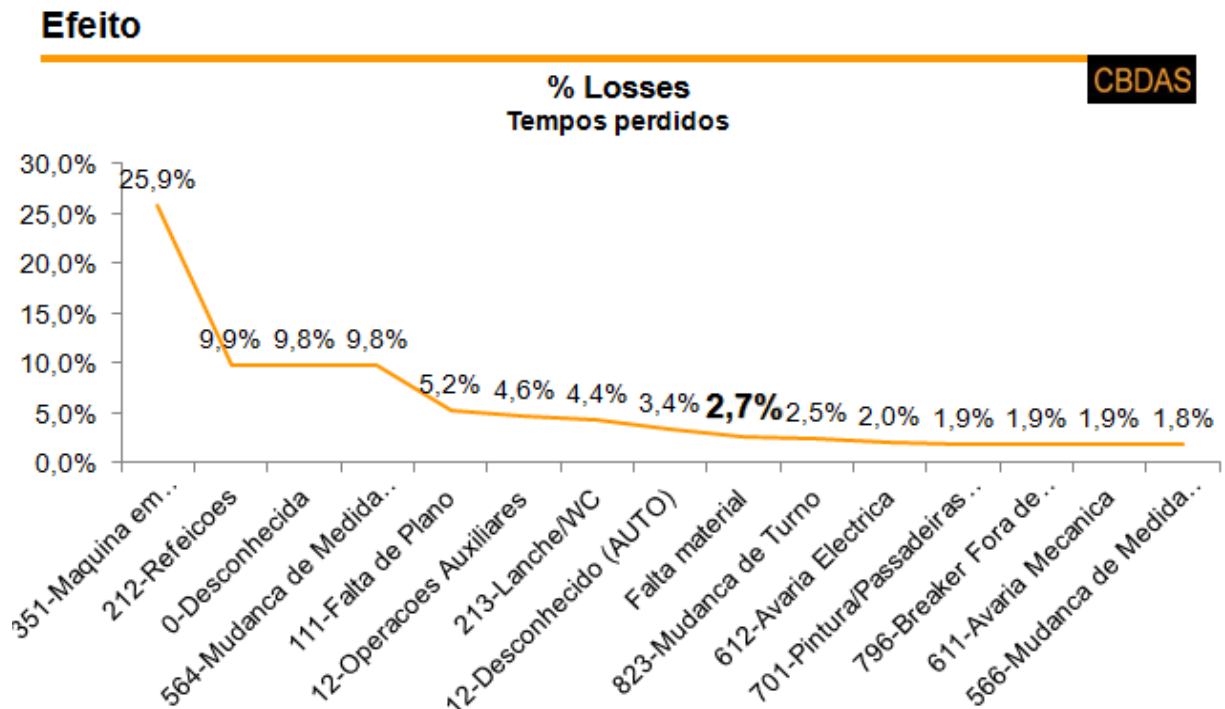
Efeito

CBDAS

% Losses
Tempos perdidos

30,0%
25,0%
20,0%
15,0%
10,0%
5,0%
0,0%

25,9%
9,9%
9,8%
9,8%
5,2%
4,6%
4,4%
3,4%
2,7%
2,5%
2,0%
1,9%
1,9%
1,9%
1,8%

351-Maquina em...
212-Refeicoes
0-Desconhecida
564-Mudanca de Medida...
111-Falta de Plano
12-Operacoes Auxiliares
213-Lanche/WC
12-Desconhecido (AUTO)
Falta material
823-Mudanca de Turno
612-Avaria Electrica
701-Pintura/Passadeiras...
796-Breaker Fora de...
611-Avaria Mecanica
566-Mudanca de Medida...